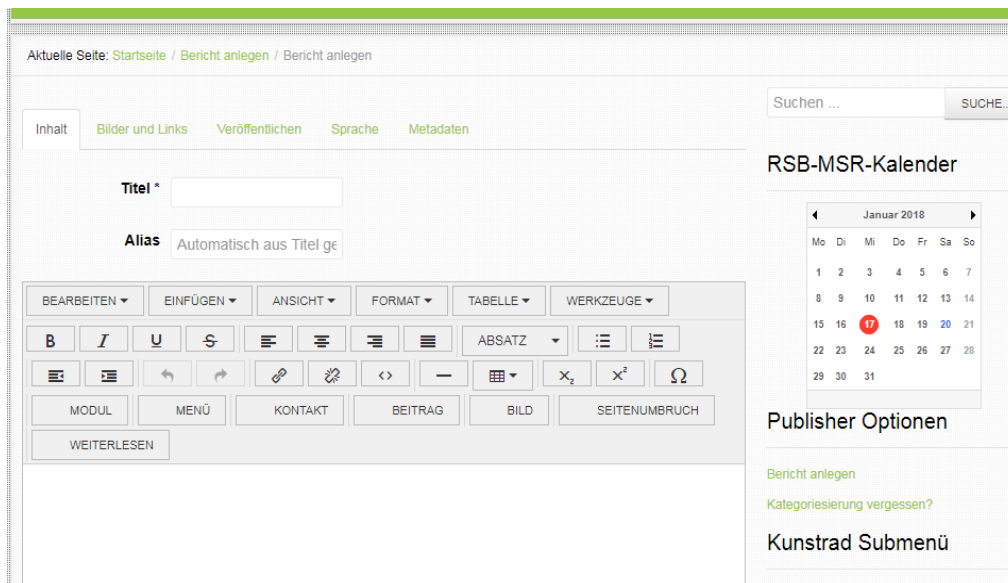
Aktuelle Seite: Startseite / Bericht anlegen / Bericht anlegen

Inhalt Bilder und Links Veröffentlichen Sprache Metadaten

Titel *

Alias Automatisch aus Titel ge

BEARBEITEN ▾ EINFÜGEN ▾ ANSICHT ▾ FORMAT ▾ TABELLE ▾ WERKZEUGE ▾

B I U S ABSATZ

$x_2$ $x^2$ Ω

MODUL MENÜ KONTAKT BEITRAG BILD SEITENUMBRUCH

WEITERLESEN

Suchen ... SUCHE...

RSB-MSR-Kalender

| Januar 2018 | | | | | | |
|---|---|---|---|---|---|---|
| Mo | Di | Mi | Do | Fr | Sa | So |
| 1 | 2 | 3 | 4 | 5 | 6 | 7 |
| 8 | 9 | 10 | 11 | 12 | 13 | 14 |
| 15 | 16 | 17 | 18 | 19 | 20 | 21 |
| 22 | 23 | 24 | 25 | 26 | 27 | 28 |
| 29 | 30 | 31 | | | | |

Publisher Optionen

Bericht anlegen

Kategoriesierung vergessen?

Kunstrad Submenü